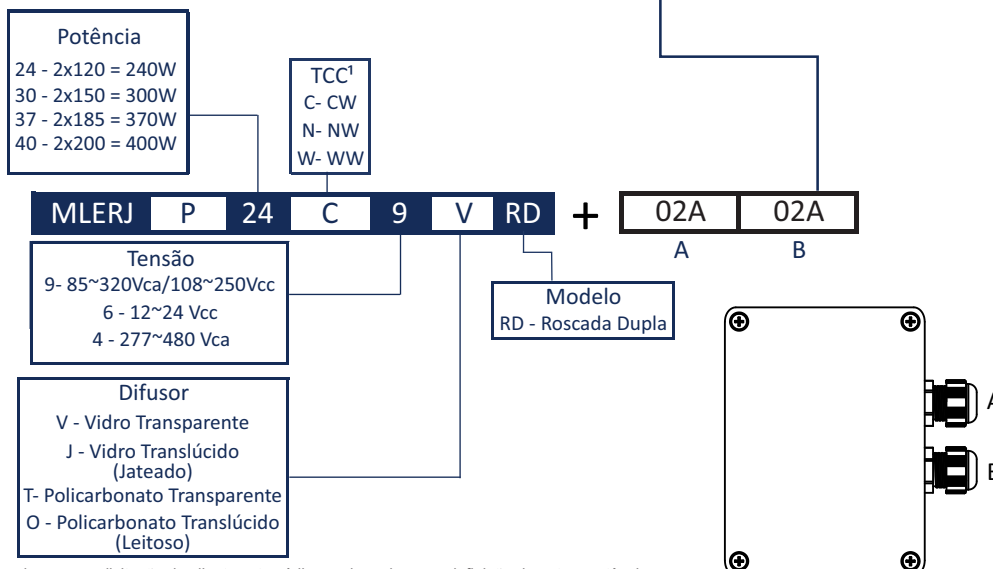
Potência
24 - 2x120 = 240W
30 - 2x150 = 300W
37 - 2x185 = 370W
40 - 2x200 = 400W

TCC$^1$
C- CW
N- NW
W- WW

MLERJ P 24 C 9 V RD + 02A 02A
A B

Tensão
9- 85~320Vca/108~250Vcc
6 - 12~24 Vcc
4 - 277~480 Vca

Modelo
RD - Roscada Dupla

Difusor
V - Vidro Transparente
J - Vidro Translúcido (Jateado)
T- Policarbonato Transparente
O - Policarbonato Translúcido (Leitoso)

A
B

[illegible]